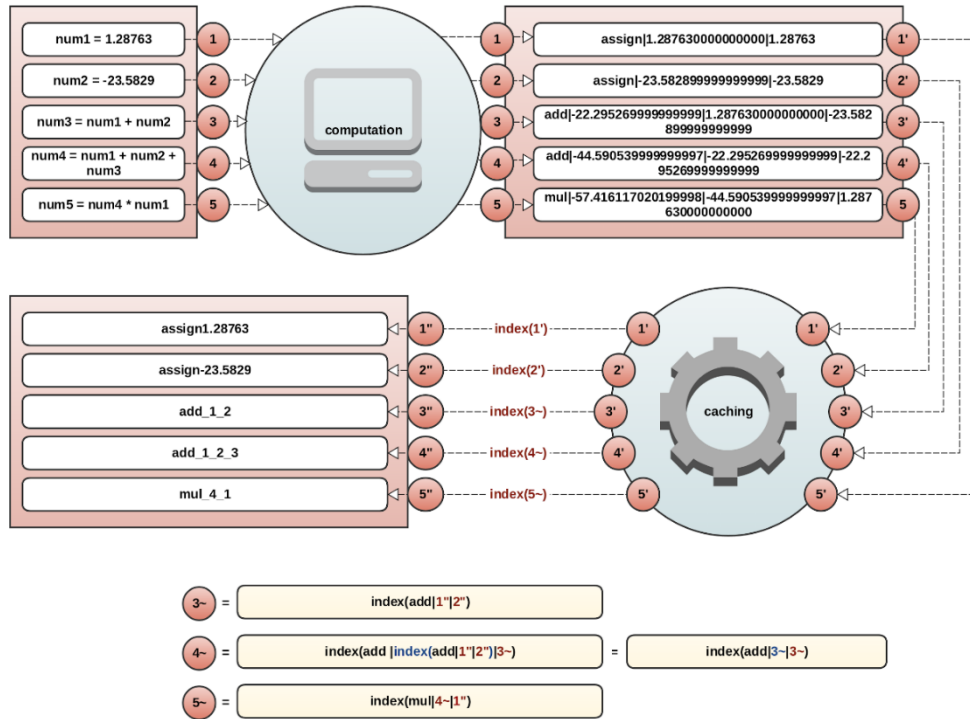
num1 = 1.28763
1
num2 = -23.5829
2
num3 = num1 + num2
3
num4 = num1 + num2 + num3
4
num5 = num4 * num1
5

computation

1
assign|1.287630000000000|1.28763
1'
2
assign|-23.582899999999999|-23.5829
2'
3
add|-22.295269999999999|1.287630000000000|-23.582899999999999
3'
4
add|-44.590539999999997|-22.295269999999999|-22.295269999999999
4'
5
mul|-57.416117020199998|-44.590539999999997|1.287630000000000
5

assign1.28763
1''
index(1')
1'
assign-23.5829
2''
index(2')
2'
add_1_2
3''
index(3~)
3'
add_1_2_3
4''
index(4~)
4'
mul_4_1
5''
index(5~)
5'

caching

1'
2'
3'
4'
5'

3~ = index(add|1''|2'')

4~ = index(add |index(add|1''|2'')|3~) = index(add|3~|3~)

5~ = index(mul|4~|1'')